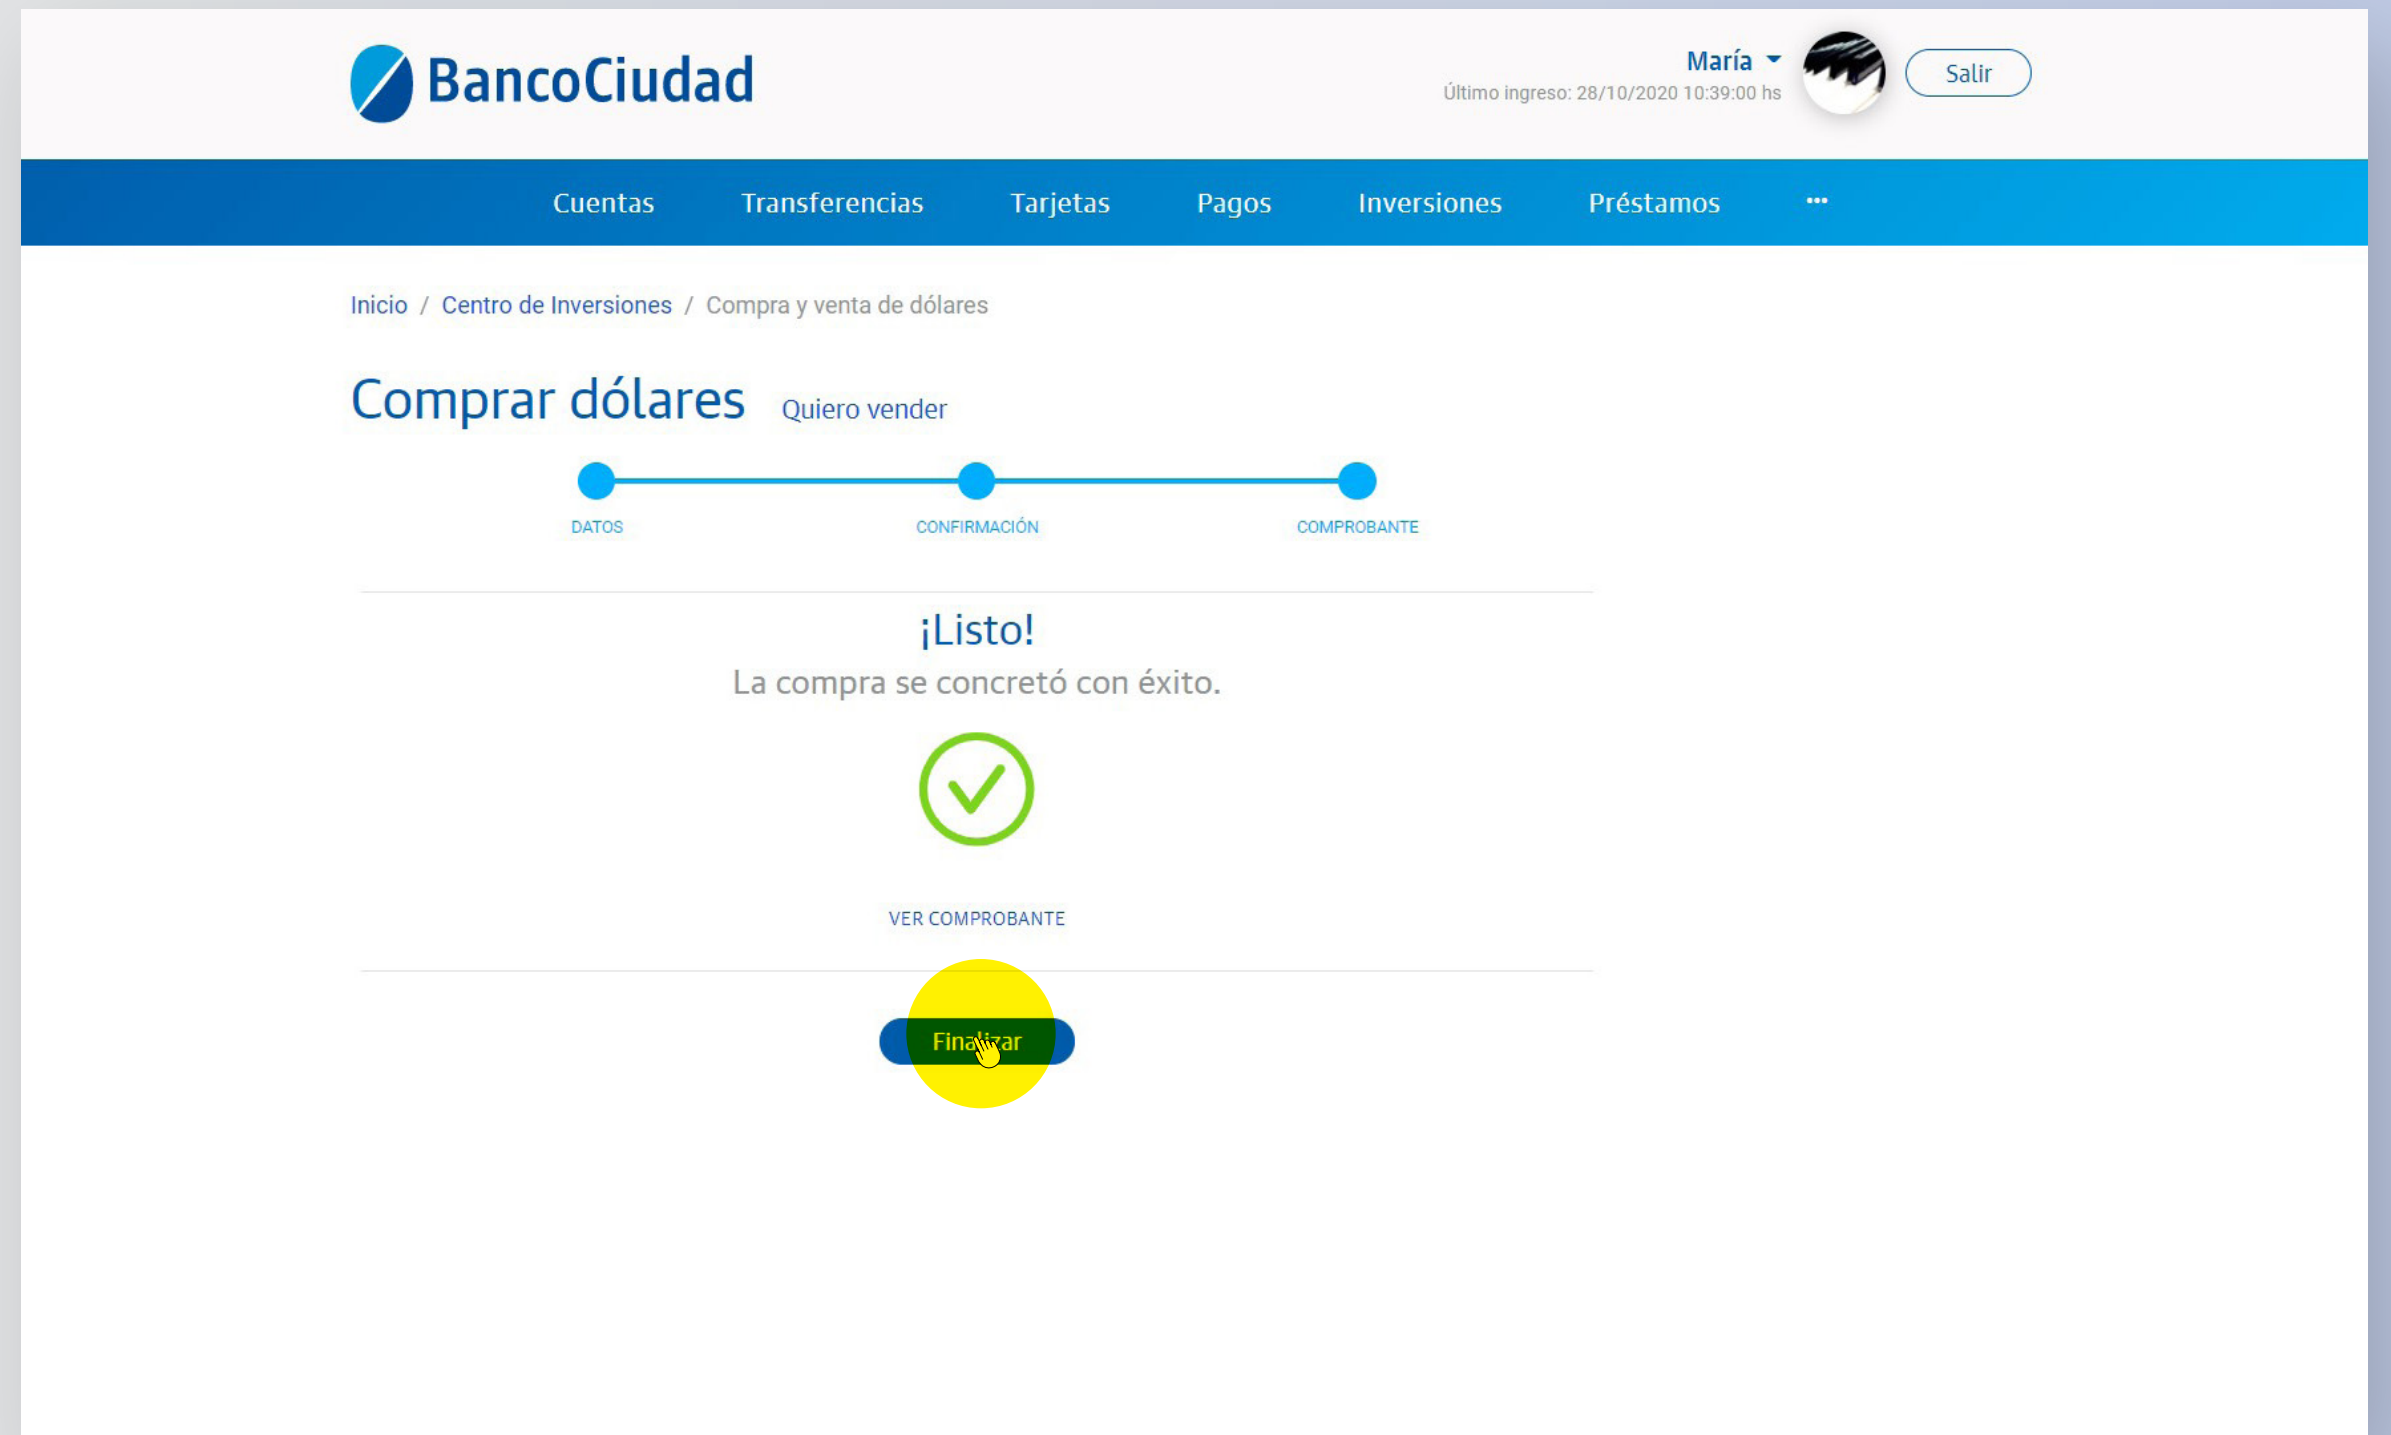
BancoCiudad

María
Último ingreso: 28/10/2020 10:39:00 hs

Salir

Cuentas Transferencias Tarjetas Pagos Inversiones Préstamos ···

Inicio / Centro de Inversiones / Compra y venta de dólares

Comprar dólares Quiero vender

DATOS CONFIRMACIÓN COMPROBANTE

¡Listo!

La compra se concretó con éxito.

VER COMPROBANTE

Finalizar